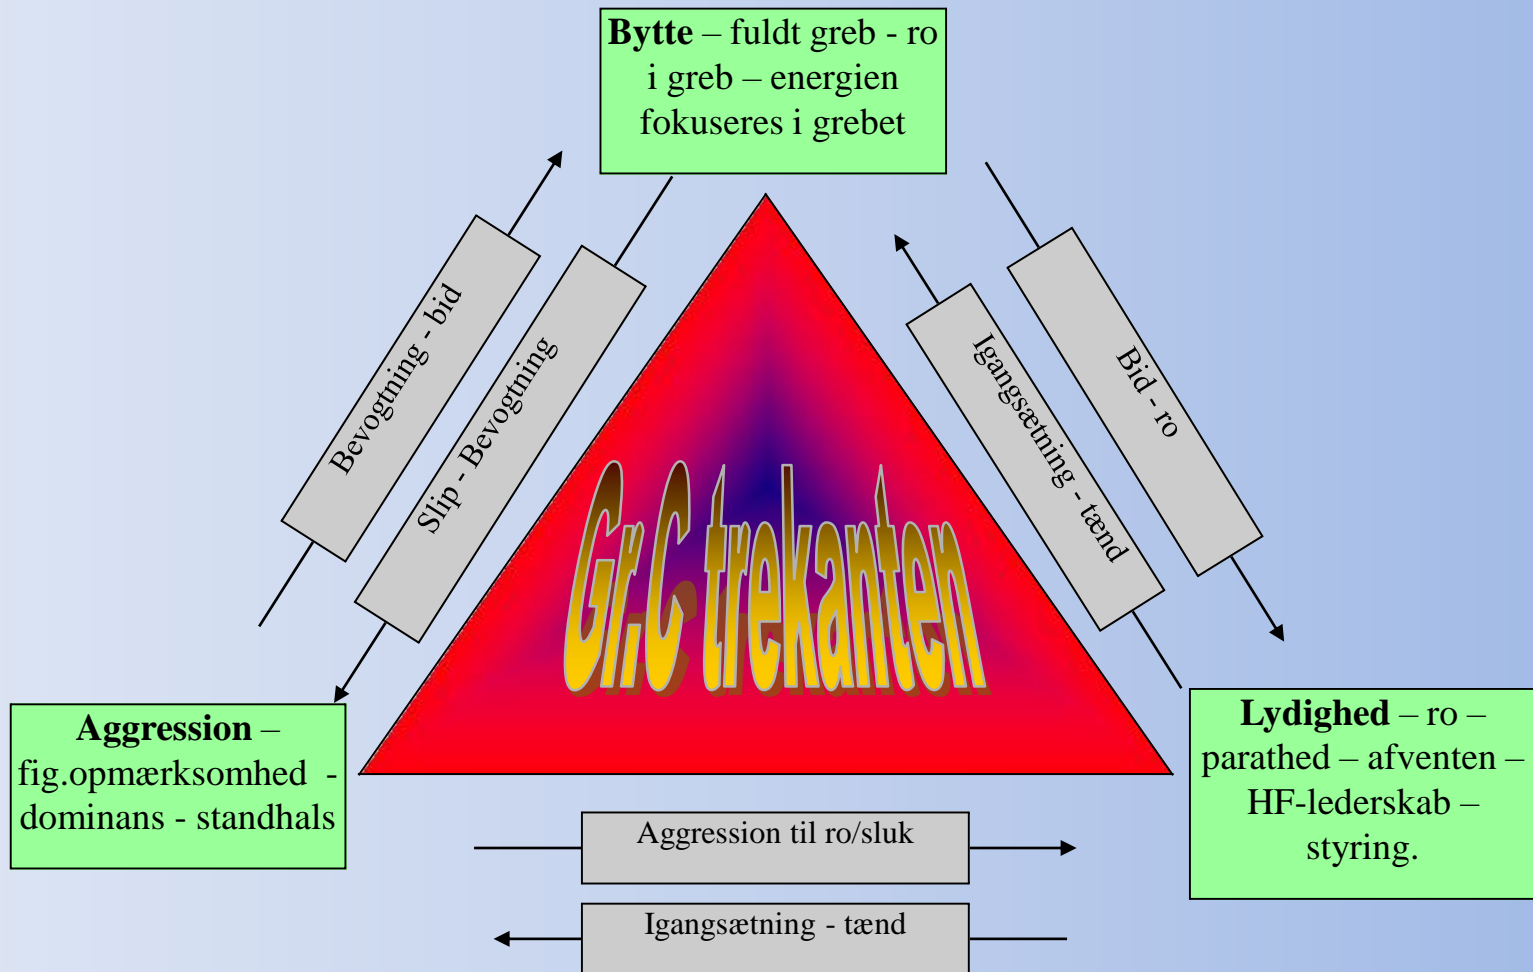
**Bytte** – fuldt greb - ro i greb – energien fokuseres i grebet

Bevogtning - bid

Slip - Bevogtning

Igangsætning - tænd

Bid - ro

Gr.C trekanten

**Aggression** – fig.opmærksomhed - dominans - standhals

**Lydighed** – ro – parathed – afventen – HF-lederskab – styring.

Aggression til ro/sluk

Igangsætning - tænd